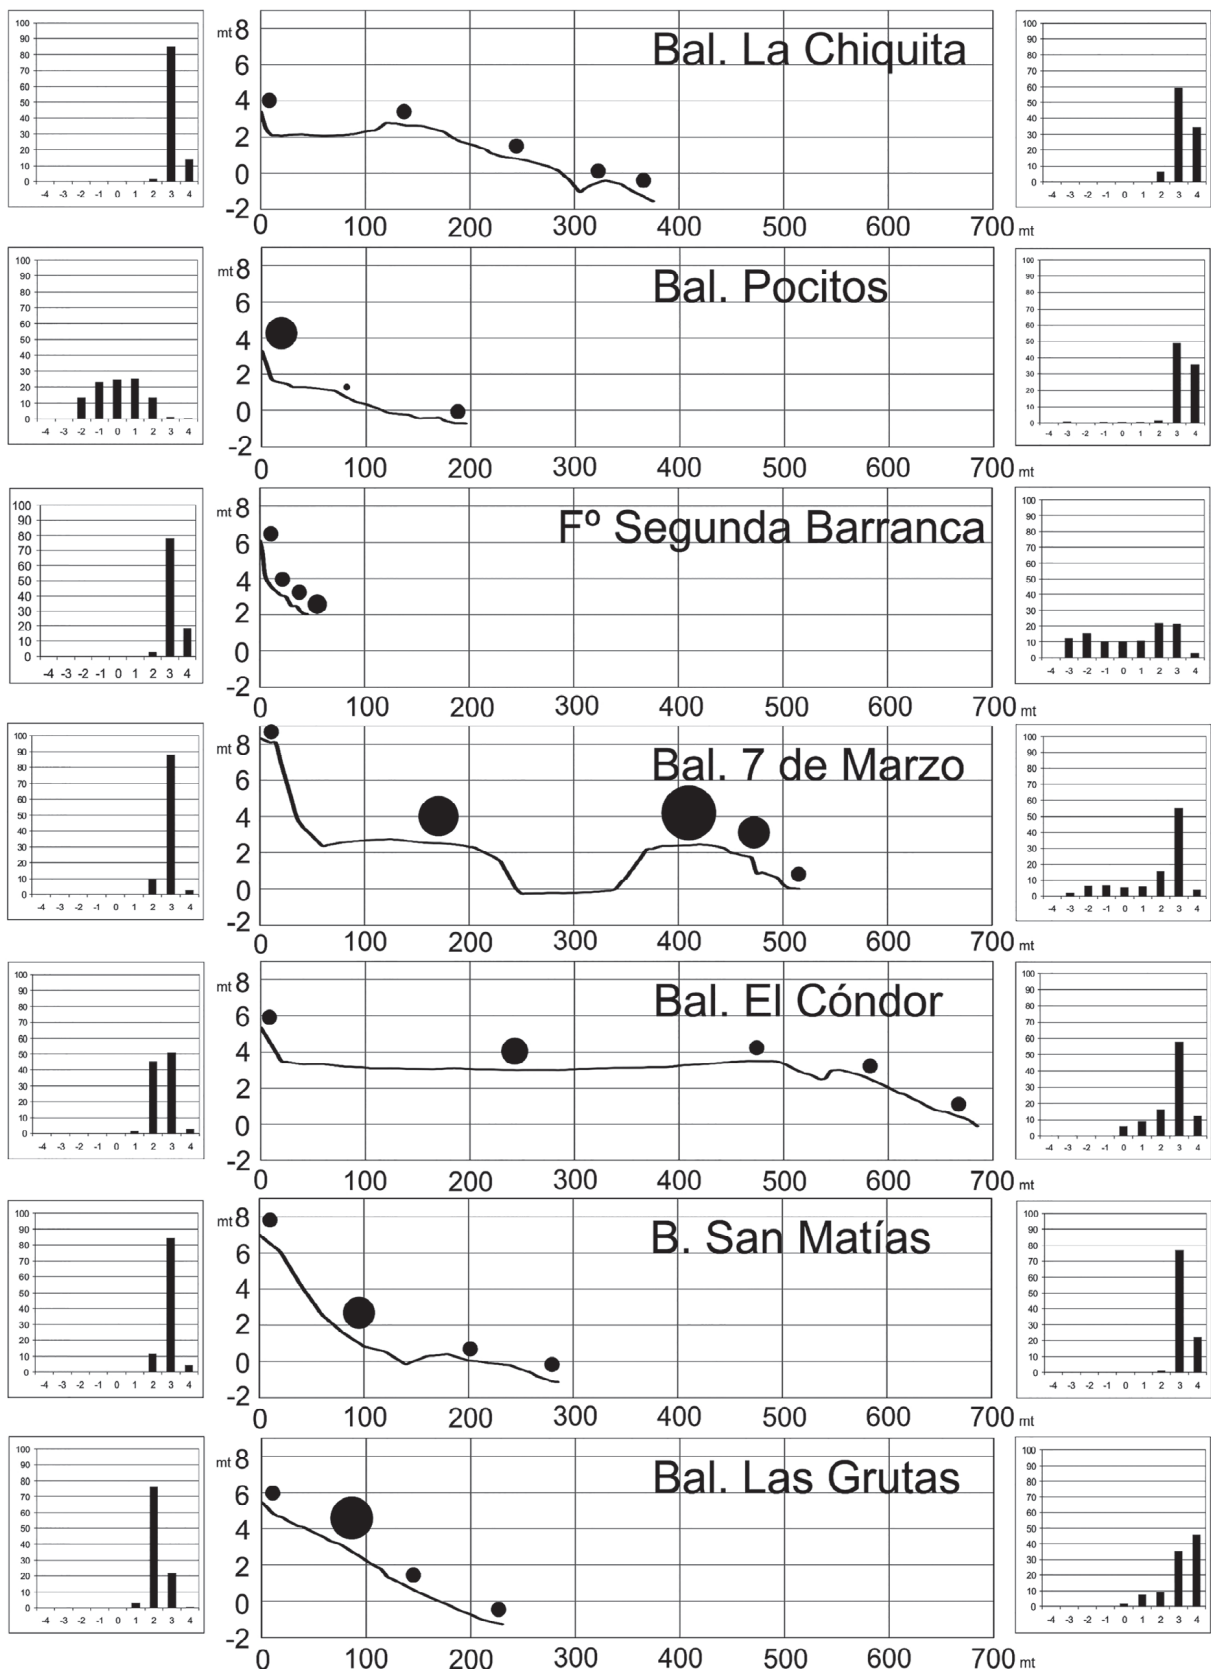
100 90 80 70 60 50 40 30 20 10 0
-4 -3 -2 -1 0 1 2 3 4

mt 8 6 4 2 0 -2
Bal. La Chiquita
0 100 200 300 400 500 600 700 mt

100 90 80 70 60 50 40 30 20 10 0
-4 -3 -2 -1 0 1 2 3 4

100 90 80 70 60 50 40 30 20 10 0
-4 -3 -2 -1 0 1 2 3 4

mt 8 6 4 2 0 -2
Bal. Pocitos
0 100 200 300 400 500 600 700 mt

100 90 80 70 60 50 40 30 20 10 0
-4 -3 -2 -1 0 1 2 3 4

100 90 80 70 60 50 40 30 20 10 0
-4 -3 -2 -1 0 1 2 3 4

mt 8 6 4 2 0 -2
Fº Segunda Barranca
0 100 200 300 400 500 600 700 mt

100 90 80 70 60 50 40 30 20 10 0
-4 -3 -2 -1 0 1 2 3 4

100 90 80 70 60 50 40 30 20 10 0
-4 -3 -2 -1 0 1 2 3 4

mt 8 6 4 2 0 -2
Bal. 7 de Marzo
0 100 200 300 400 500 600 700 mt

100 90 80 70 60 50 40 30 20 10 0
-4 -3 -2 -1 0 1 2 3 4

100 90 80 70 60 50 40 30 20 10 0
-4 -3 -2 -1 0 1 2 3 4

mt 8 6 4 2 0 -2
Bal. El Cóndor
0 100 200 300 400 500 600 700 mt

100 90 80 70 60 50 40 30 20 10 0
-4 -3 -2 -1 0 1 2 3 4

100 90 80 70 60 50 40 30 20 10 0
-4 -3 -2 -1 0 1 2 3 4

mt 8 6 4 2 0 -2
B. San Matías
0 100 200 300 400 500 600 700 mt

100 90 80 70 60 50 40 30 20 10 0
-4 -3 -2 -1 0 1 2 3 4

100 90 80 70 60 50 40 30 20 10 0
-4 -3 -2 -1 0 1 2 3 4

mt 8 6 4 2 0 -2
Bal. Las Grutas
0 100 200 300 400 500 600 700 mt

100 90 80 70 60 50 40 30 20 10 0
-4 -3 -2 -1 0 1 2 3 4